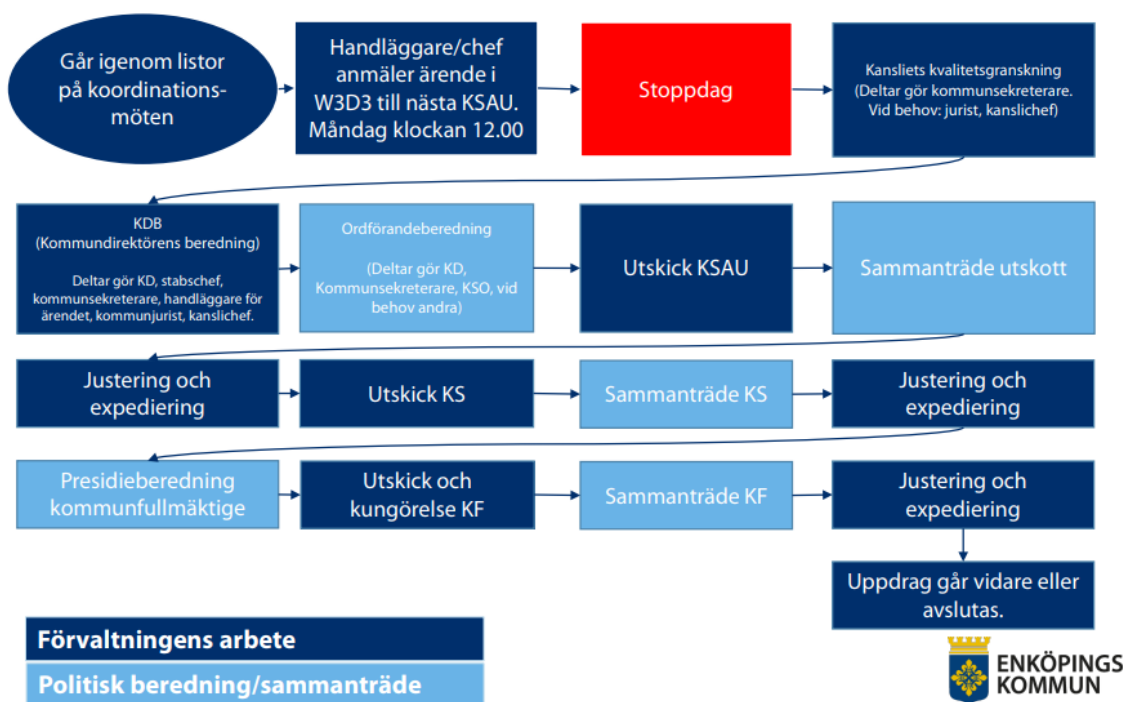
Går igenom listor på koordinationsmöten

Handläggare/chef anmäler ärende i W3D3 till nästa KSAU. Måndag klockan 12.00

Stoppdag

Kansliets kvalitetsgranskning
(Deltar gör kommunsekreterare. Vid behov: jurist, kanslichef)

KDB
(Kommundirektörens beredning)

Deltar gör KD, stabschef, kommunsekreterare, handläggare för ärendet, kommunjurist, kanslichef.

Ordförandeberedning

(Deltar gör KD, Kommunsekreterare, KSO, vid behov andra)

Utskick KSAU

Sammanträde utskott

Justering och expediering

Utskick KS

Sammanträde KS

Justering och expediering

Presidieberedning kommunfullmäktige

Utskick och kungörelse KF

Sammanträde KF

Justering och expediering

Uppdrag går vidare eller avslutas.

Förvaltningens arbete

Politisk beredning/sammanträde

ENKÖPINGS KOMMUN